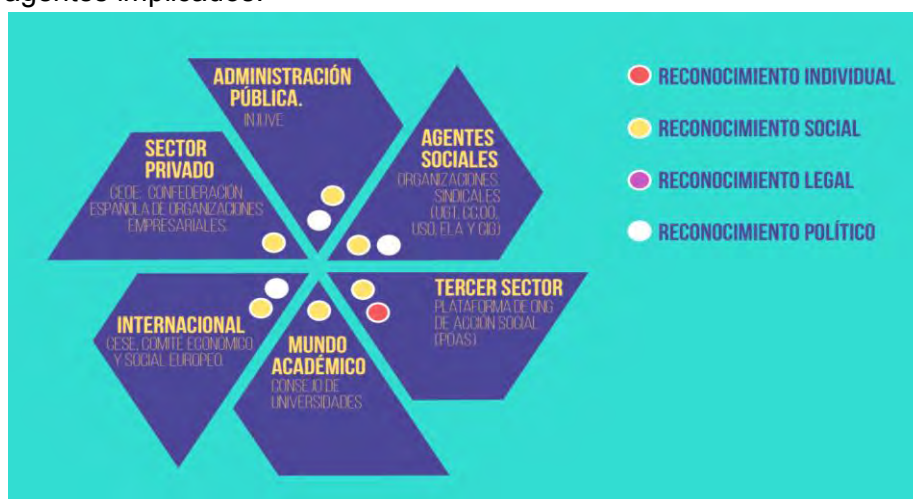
agentes implicados.

ADMINISTRACIÓN PÚBLICA.
INJUVE

AGENTES SOCIALES
ORGANIZACIONES SINDICALES (UGT, CC.OO., USO, ELA Y CIG)

SECTOR PRIVADO
CEOE. CONFEDERACIÓN ESPAÑOLA DE ORGANIZACIONES EMPRESARIALES.

TERCER SECTOR
PLATAFORMA DE ONG DE ACCIÓN SOCIAL (POAS)

INTERNACIONAL
CESE, COMITÉ ECONÓMICO Y SOCIAL EUROPEO.

MUNDO ACADÉMICO
CONSEJO DE UNIVERSIDADES

RECONOCIMIENTO INDIVIDUAL
RECONOCIMIENTO SOCIAL
RECONOCIMIENTO LEGAL
RECONOCIMIENTO POLÍTICO